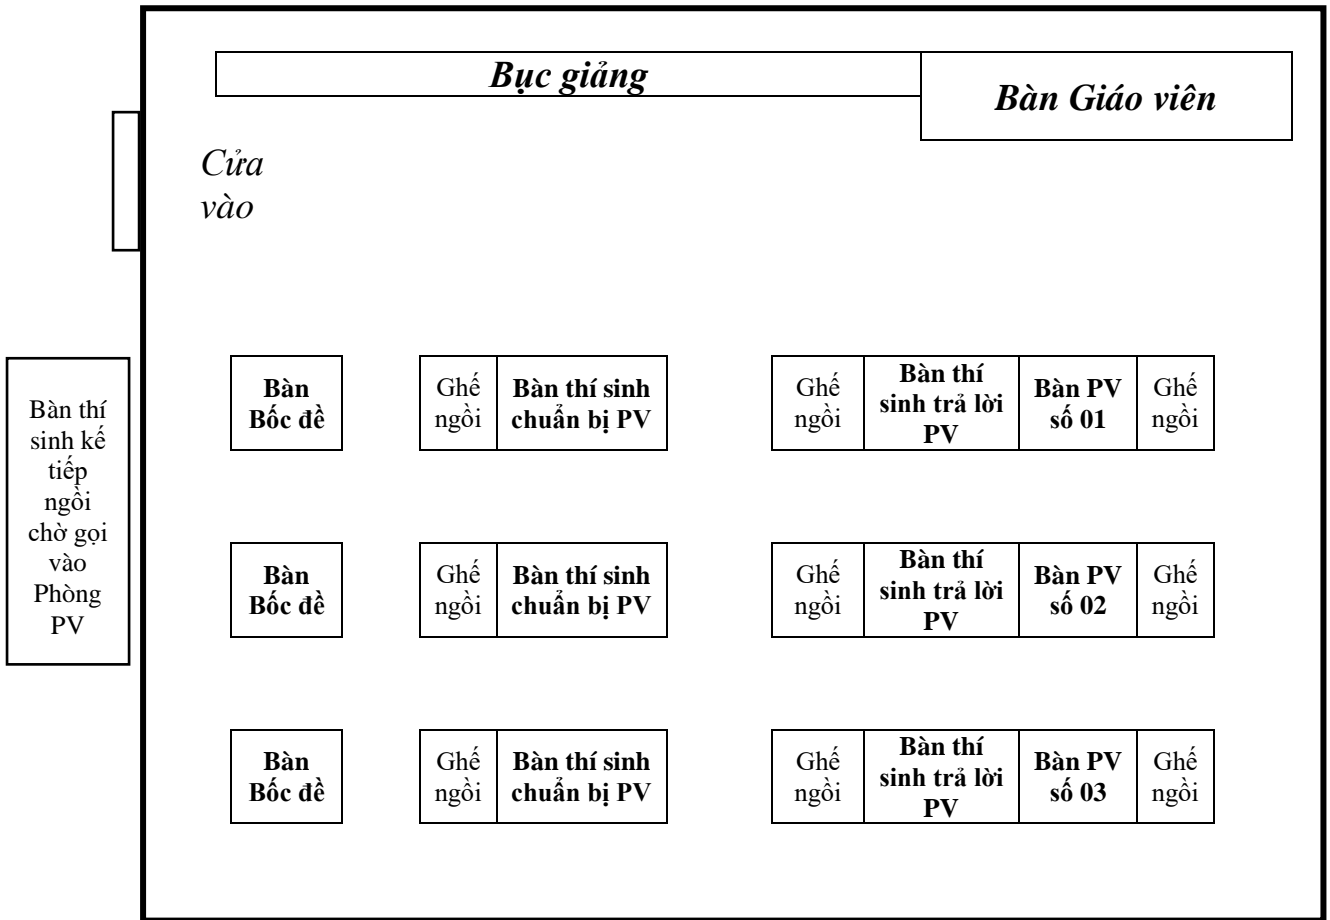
Bục giảng

Bàn Giáo viên

Cửa vào

Bàn thí sinh kế tiếp ngồi chờ gọi vào Phòng PV

Bàn Bốc đề

Ghế ngồi

Bàn thí sinh chuẩn bị PV

Ghế ngồi

Bàn thí sinh trả lời PV

Bàn PV số 01

Ghế ngồi

Bàn Bốc đề

Ghế ngồi

Bàn thí sinh chuẩn bị PV

Ghế ngồi

Bàn thí sinh trả lời PV

Bàn PV số 02

Ghế ngồi

Bàn Bốc đề

Ghế ngồi

Bàn thí sinh chuẩn bị PV

Ghế ngồi

Bàn thí sinh trả lời PV

Bàn PV số 03

Ghế ngồi